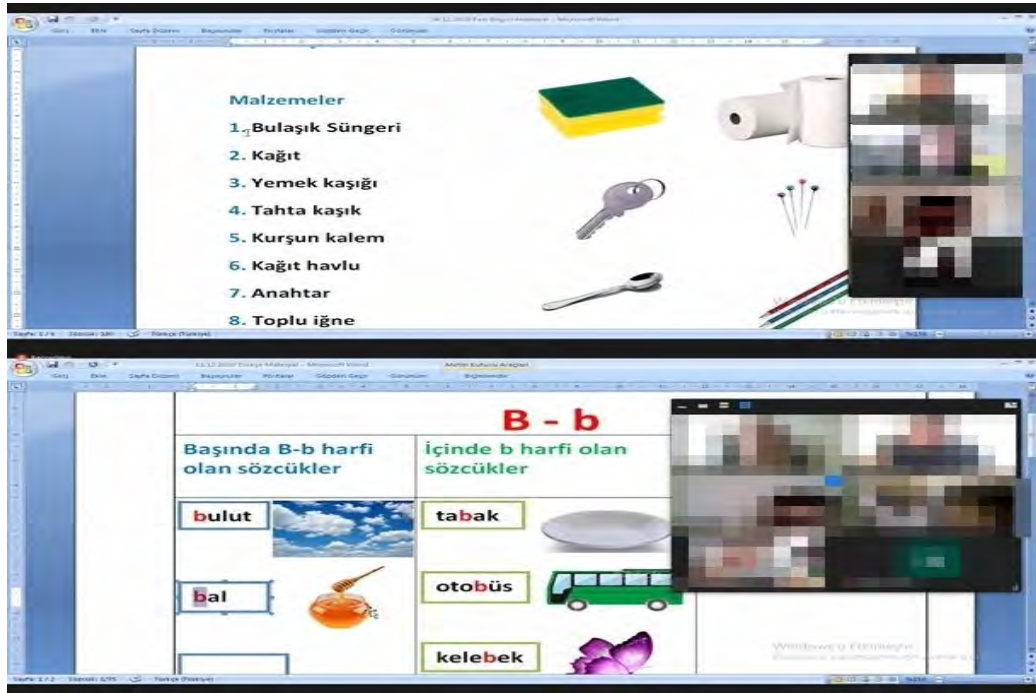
Malzemeler

1. Bulaşık Süngeri

2. Kağıt

3. Yemek kaşığı

4. Tahta kaşık

5. Kurşun kalem

6. Kağıt havlu

7. Anahtar

8. Toplu iğne

B - b

| Başında B-b harfi olan sözcükler | İçinde b harfi olan sözcükler |
|---|---|
| bulut | tabak |
| bal | otobüs |
| | kelebek |